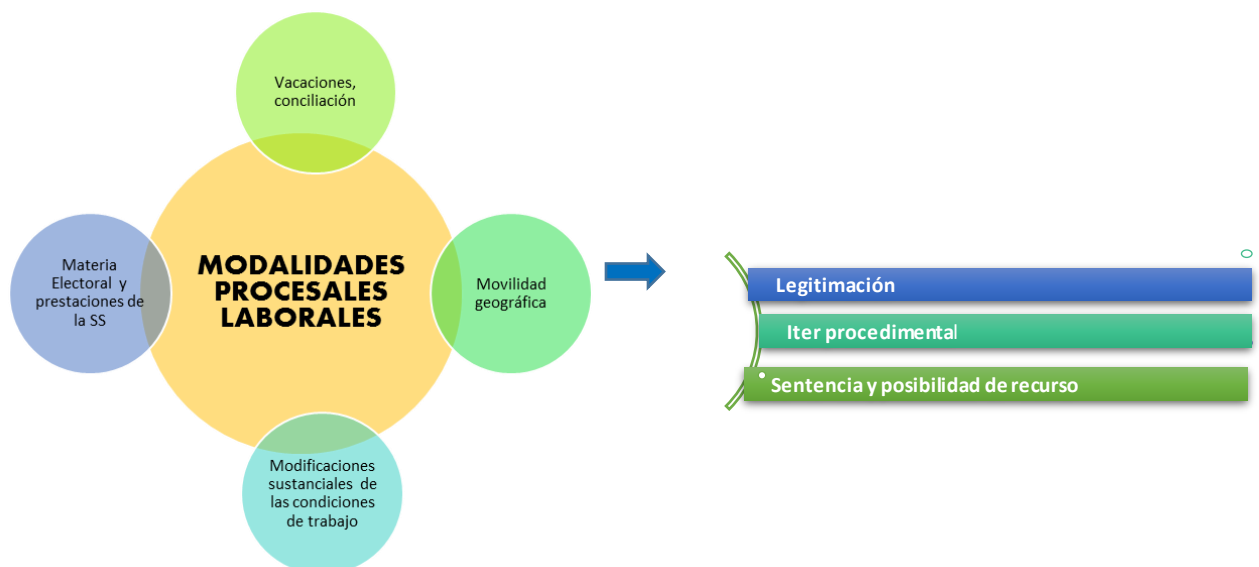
Vacaciones, conciliación

Materia Electoral y prestaciones de la SS

MODALIDADES PROCESALES LABORALES

Movilidad geográfica

Modificaciones sustanciales de las condiciones de trabajo

Legitimación

Iter procedimental

Sentencia y posibilidad de recurso